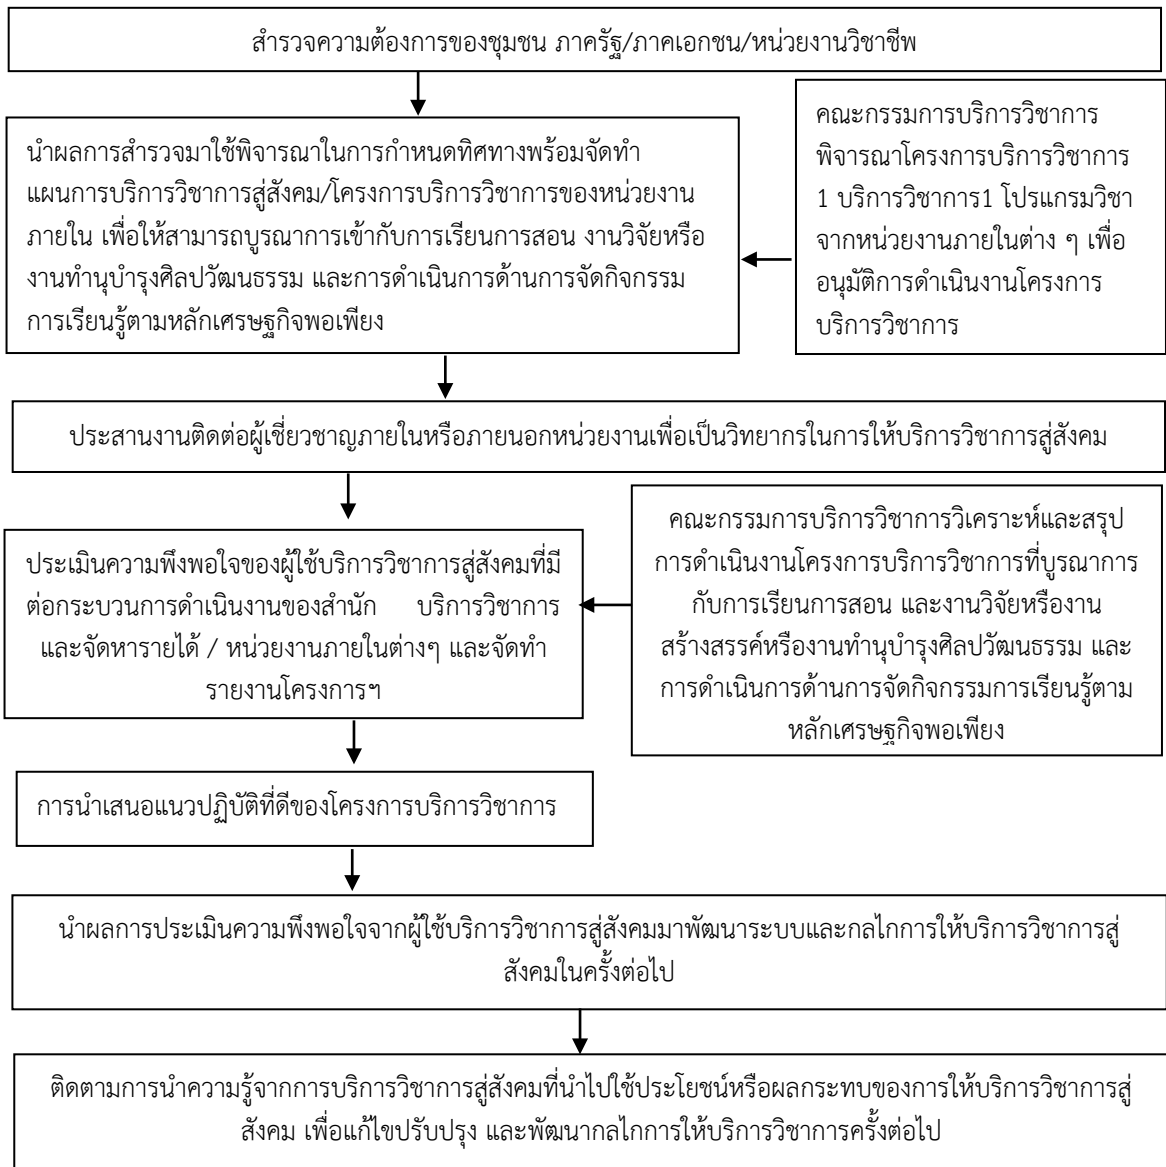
สำรวจความต้องการของชุมชน ภาครัฐ/ภาคเอกชน/หน่วยงานวิชาชีพ

นำผลการสำรวจมาใช้พิจารณาในการกำหนดทิศทางพร้อมจัดทำแผนการบริการวิชาการสู่สังคม/โครงการบริการวิชาการของหน่วยงานภายใน เพื่อให้สามารถบูรณาการเข้ากับการเรียนการสอน งานวิจัยหรืองานทำนุบำรุงศิลปวัฒนธรรม และการดำเนินการด้านการจัดกิจกรรมการเรียนรู้ตามหลักเศรษฐกิจพอเพียง

คณะกรรมการบริการวิชาการพิจารณาโครงการบริการวิชาการ 1 บริการวิชาการ1 โปรแกรมวิชาจากหน่วยงานภายในต่าง ๆ เพื่ออนุมัติการดำเนินงานโครงการบริการวิชาการ

ประสานงานติดต่อผู้เชี่ยวชาญภายในหรือภายนอกหน่วยงานเพื่อเป็นวิทยากรในการให้บริการวิชาการสู่สังคม

ประเมินความพึงพอใจของผู้ใช้บริการวิชาการสู่สังคมที่มีต่อกระบวนการดำเนินงานของสำนัก บริการวิชาการและจัดหารายได้ / หน่วยงานภายในต่างๆ และจัดทำรายงานโครงการฯ

คณะกรรมการบริการวิชาการวิเคราะห์และสรุปการดำเนินงานโครงการบริการวิชาการที่บูรณาการกับการเรียนการสอน และงานวิจัยหรืองานสร้างสรรค์หรืองานทำนุบำรุงศิลปวัฒนธรรม และการดำเนินการด้านการจัดกิจกรรมการเรียนรู้ตามหลักเศรษฐกิจพอเพียง

การนำเสนอแนวปฏิบัติที่ดีของโครงการบริการวิชาการ

นำผลการประเมินความพึงพอใจจากผู้ใช้บริการวิชาการสู่สังคมมาพัฒนาระบบและกลไกการให้บริการวิชาการสู่สังคมในครั้งต่อไป

ติดตามการนำความรู้จากการบริการวิชาการสู่สังคมที่นำไปใช้ประโยชน์หรือผลกระทบของการให้บริการวิชาการสู่สังคม เพื่อแก้ไขปรับปรุง และพัฒนากลไกการให้บริการวิชาการครั้งต่อไป